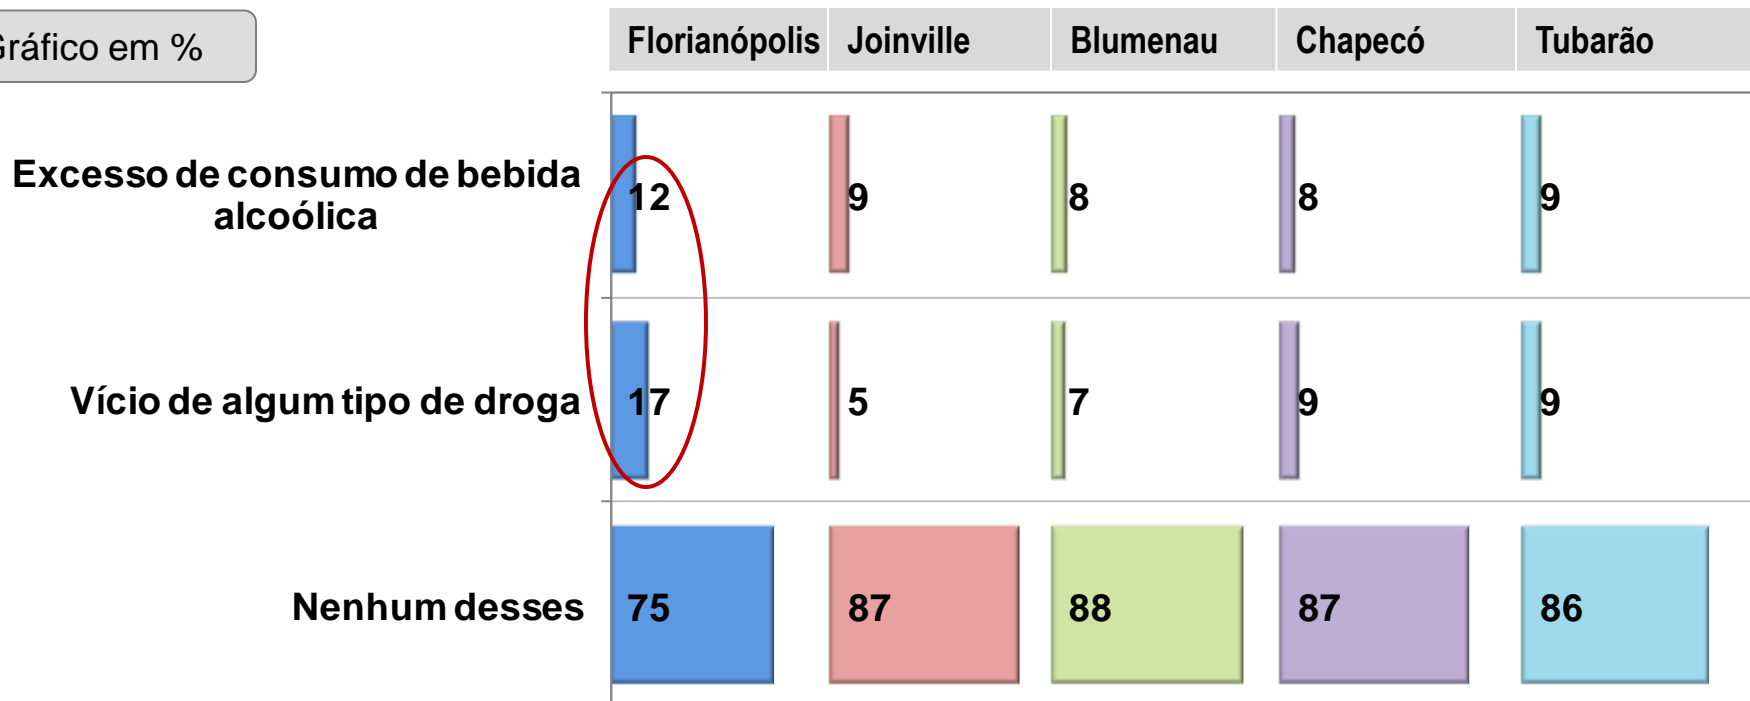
ráfico em %

| | Florianópolis | Joinville | Blumenau | Chapecó | Tubarão |
|---|---|---|---|---|---|
| Excesso de consumo de bebida alcoólica | 12 | 9 | 8 | 8 | 9 |
| Vício de algum tipo de droga | 17 | 5 | 7 | 9 | 9 |
| Nenhum desses | 75 | 87 | 88 | 87 | 86 |